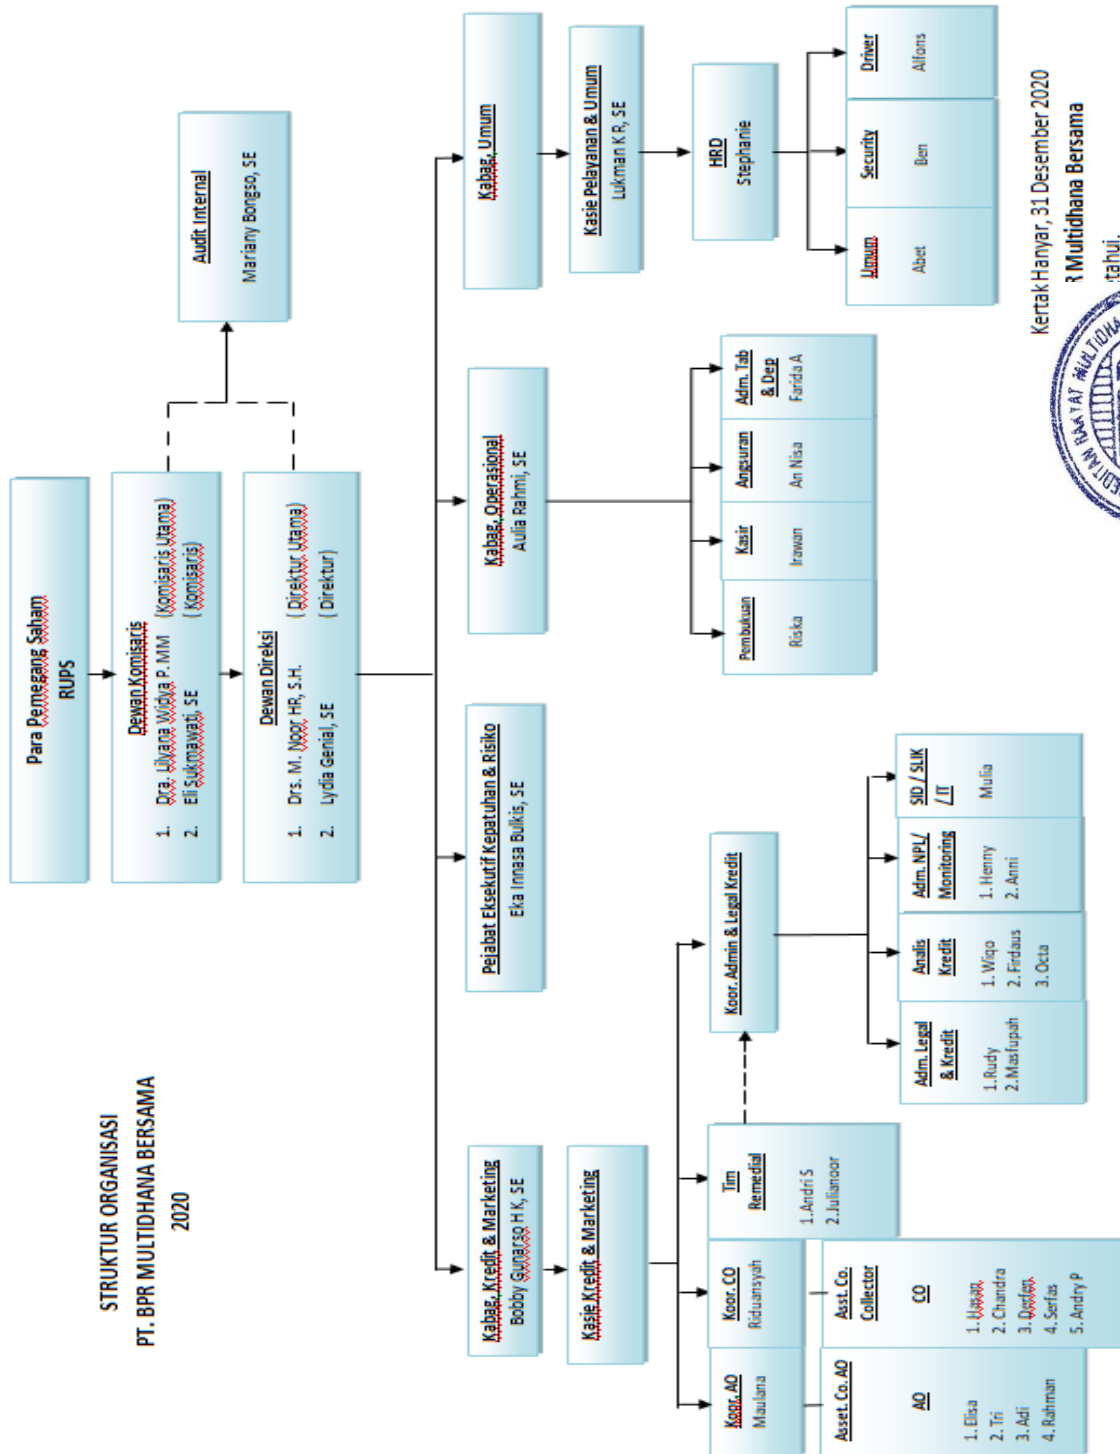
STRUKTUR ORGANISASI
PT. BPR MULTIDHANA BERSAMA
2020

Para Pemegang Saham
RUPS

Dewan Komisaris
1. Dra. Lilyana Widya P. MM (Komisaris Utama)
2. Eli Sukmawati, SE (Komisaris)

Audit Internal
Mariany Bongso, SE

Dewan Direksi
1. Drs. M. Noor HR, S.H. (Direktur Utama)
2. Lydia Genial, SE (Direktur)

Kabag. Kredit & Marketing
Bobby Gunarso H K, SE

Kasie Kredit & Marketing

Koor. AO
Maulana

Asset. Co. AO

AO
1. Elisa
2. Tri
3. Adi
4. Rahman

Koor. CO
Riduansyah

Asst. Co. Collector

CO
1. Hasan
2. Chandra
3. Desfen
4. Serfas
5. Andry P

Tim Remedial
1. Andri S
2. Julianoor

Koor. Admin & Legal Kredit

Adm. Legal & Kredit
1. Rudy
2. Masfupah

Analis Kredit
1. Wigo
2. Firdaus
3. Octa

Adm. NPL/ Monitoring
1. Henny
2. Anni

SID / SLIK / IT
Mulia

Pejabat Eksekutif Kepatuhan & Risiko
Eka Innasa Bulkis, SE

Kabag. Operasional
Aulia Rahmi, SE

Pembukuan
Riska

Kasir
Irawan

Angsuran
An Nisa

Adm. Tab & Dep
Farida A

Kabag. Umum

Kasie Pelayanan & Umum
Lukman K R, SE

HRD
Stephanie

Umum
Abet

Security
Ben

Driver
Alfons

Kertak Hanyar, 31 Desember 2020
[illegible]R Multidhana Bersama
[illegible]tahui,